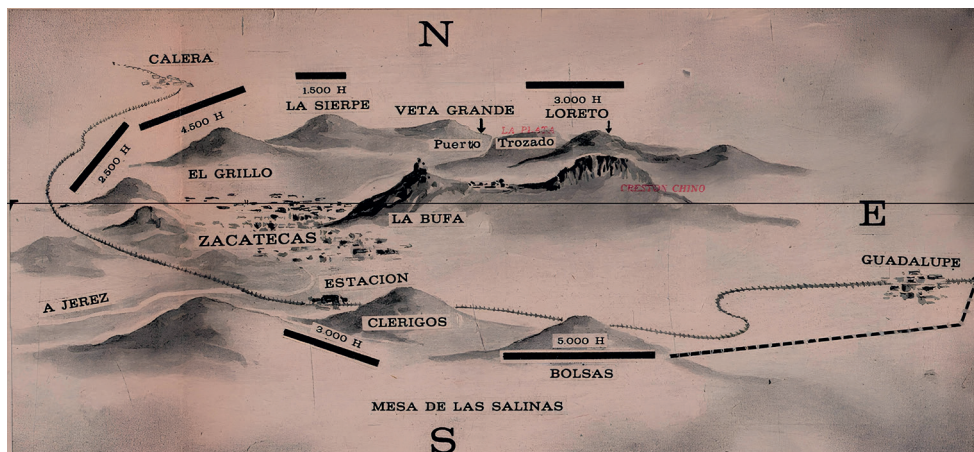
N

CALERA

1.500 H
LA SIERPE

VETA GRANDE

3.000 H
LORETO

4.500 H

2.500 H

LA PLATA

Puerto Trozado

EL GRILLO

CRESTON CHINO

LA BUFA

E

ZACATECAS

GUADALUPE

ESTACION

A JEREZ

CLERIGOS

3.000 H

5.000 H

BOLSAS

MESA DE LAS SALINAS

S